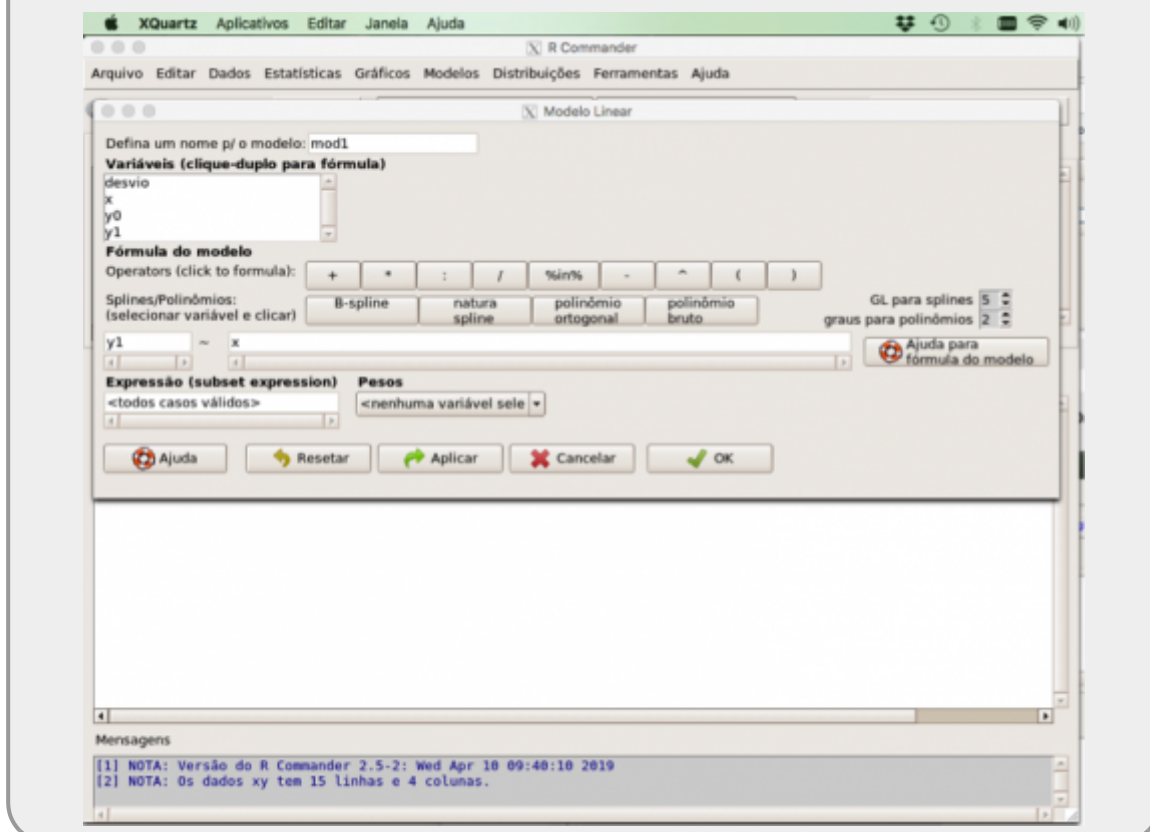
XQuartz Aplicativos Editar Janela Ajuda

R Commander

Arquivo Editar Dados Estatísticas Gráficos Modelos Distribuições Ferramentas Ajuda

Modelo Linear

Defina um nome p/ o modelo: mod1

Variáveis (clique-duplo para fórmula)

desvio
x
y0
y1

Fórmula do modelo

Operators (click to formula): + * : / %in% - ^ ( )

Splines/Polinômios: (selecionar variável e clicar) B-spline natura spline polinômio ortogonal polinômio bruto

GL para splines 5
graus para polinômios 2

y1 ~ x

Ajuda para fórmula do modelo

Expressão (subset expression)
<todos casos válidos>

Pesos
<nenhuma variável sele

Ajuda Resetar Aplicar Cancelar OK

Mensagens

[1] NOTA: Versão do R Commander 2.5-2: Wed Apr 10 09:40:10 2019
[2] NOTA: Os dados xy tem 15 linhas e 4 colunas.